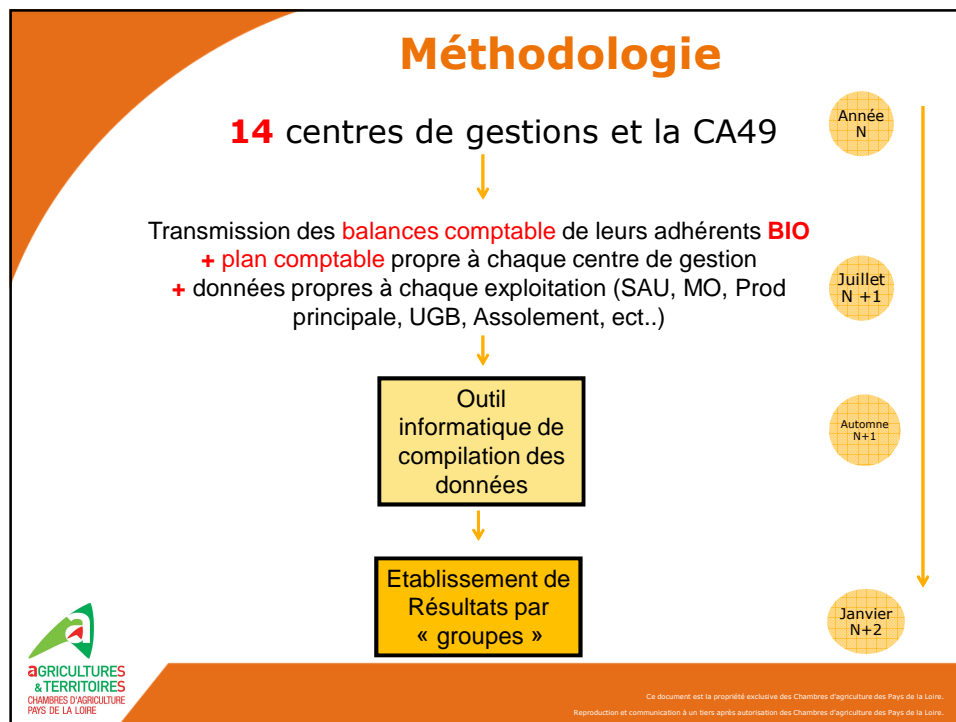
Méthodologie

**14** centres de gestions et la CA49

Année N

Transmission des balances comptable de leurs adhérents **BIO**
+ plan comptable propre à chaque centre de gestion
+ données propres à chaque exploitation (SAU, MO, Prod principale, UGB, Assolement, ect..)

Juillet N +1

Outil informatique de compilation des données

Automne N+1

Etablissement de Résultats par « groupes »

Janvier N+2

aGRICULTURES & TERRITOIRES
CHAMBRES D'AGRICULTURE PAYS DE LA LOIRE

Ce document est la propriété exclusive des Chambres d'agriculture des Pays de la Loire.
Reproduction et communication à un tiers après autorisation des Chambres d'agriculture des Pays de la Loire.